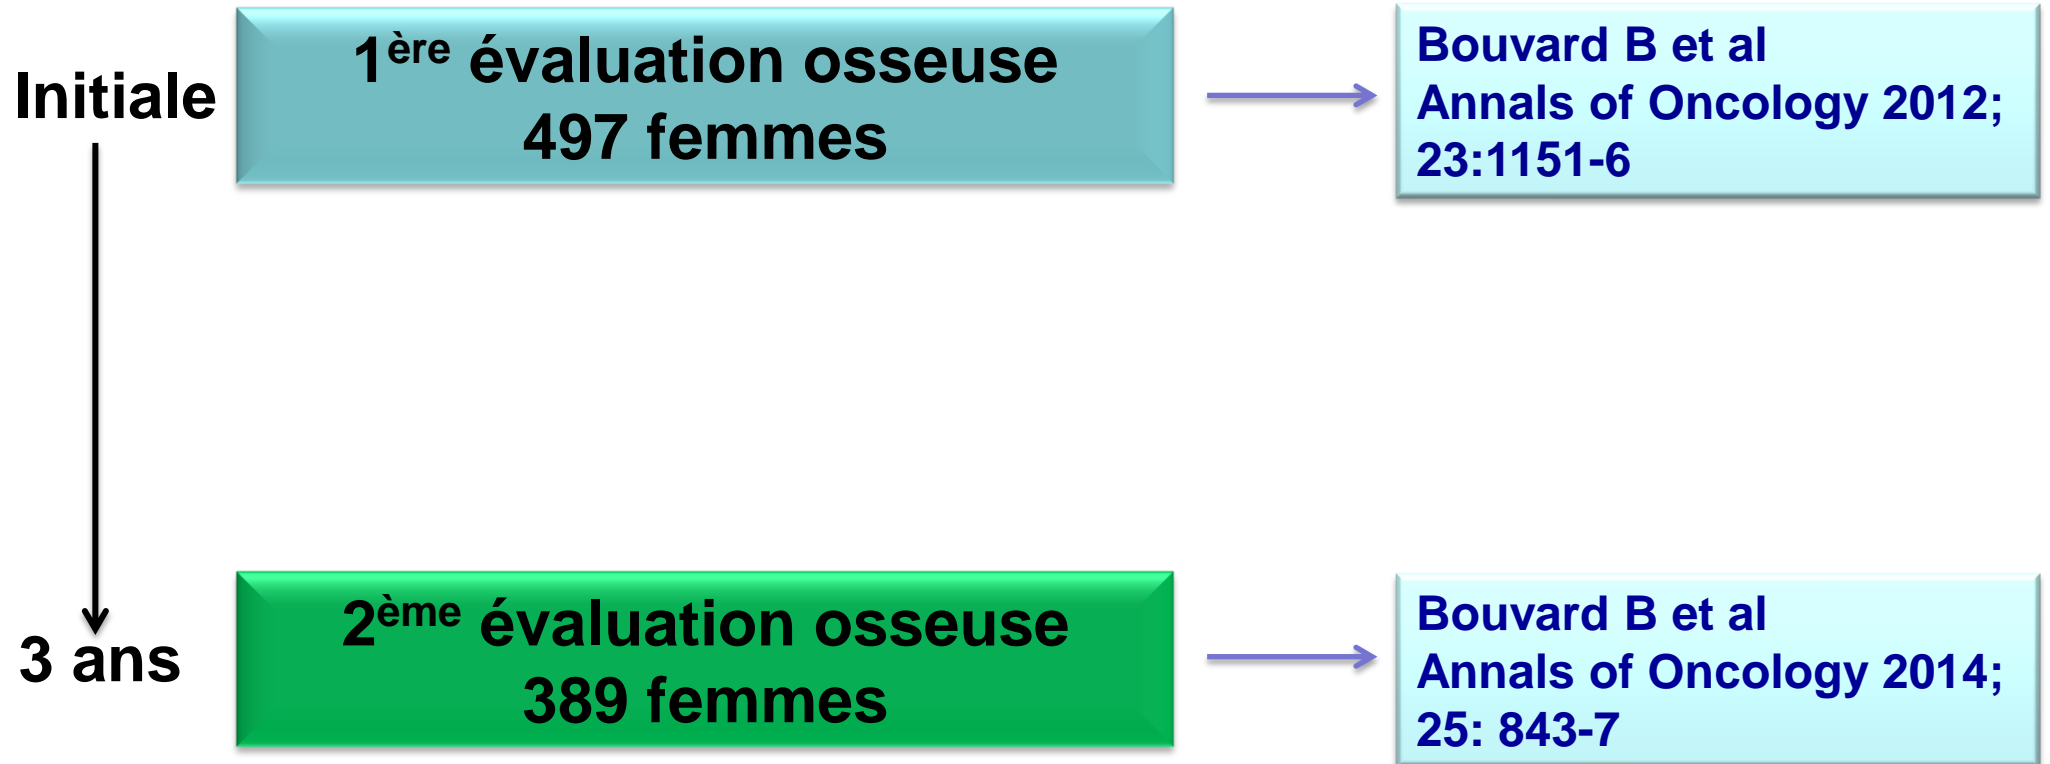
Initiale

1$^{ère}$ évaluation osseuse
497 femmes

Bouvard B et al
Annals of Oncology 2012; 23:1151-6

3 ans

2$^{ème}$ évaluation osseuse
389 femmes

Bouvard B et al
Annals of Oncology 2014; 25: 843-7